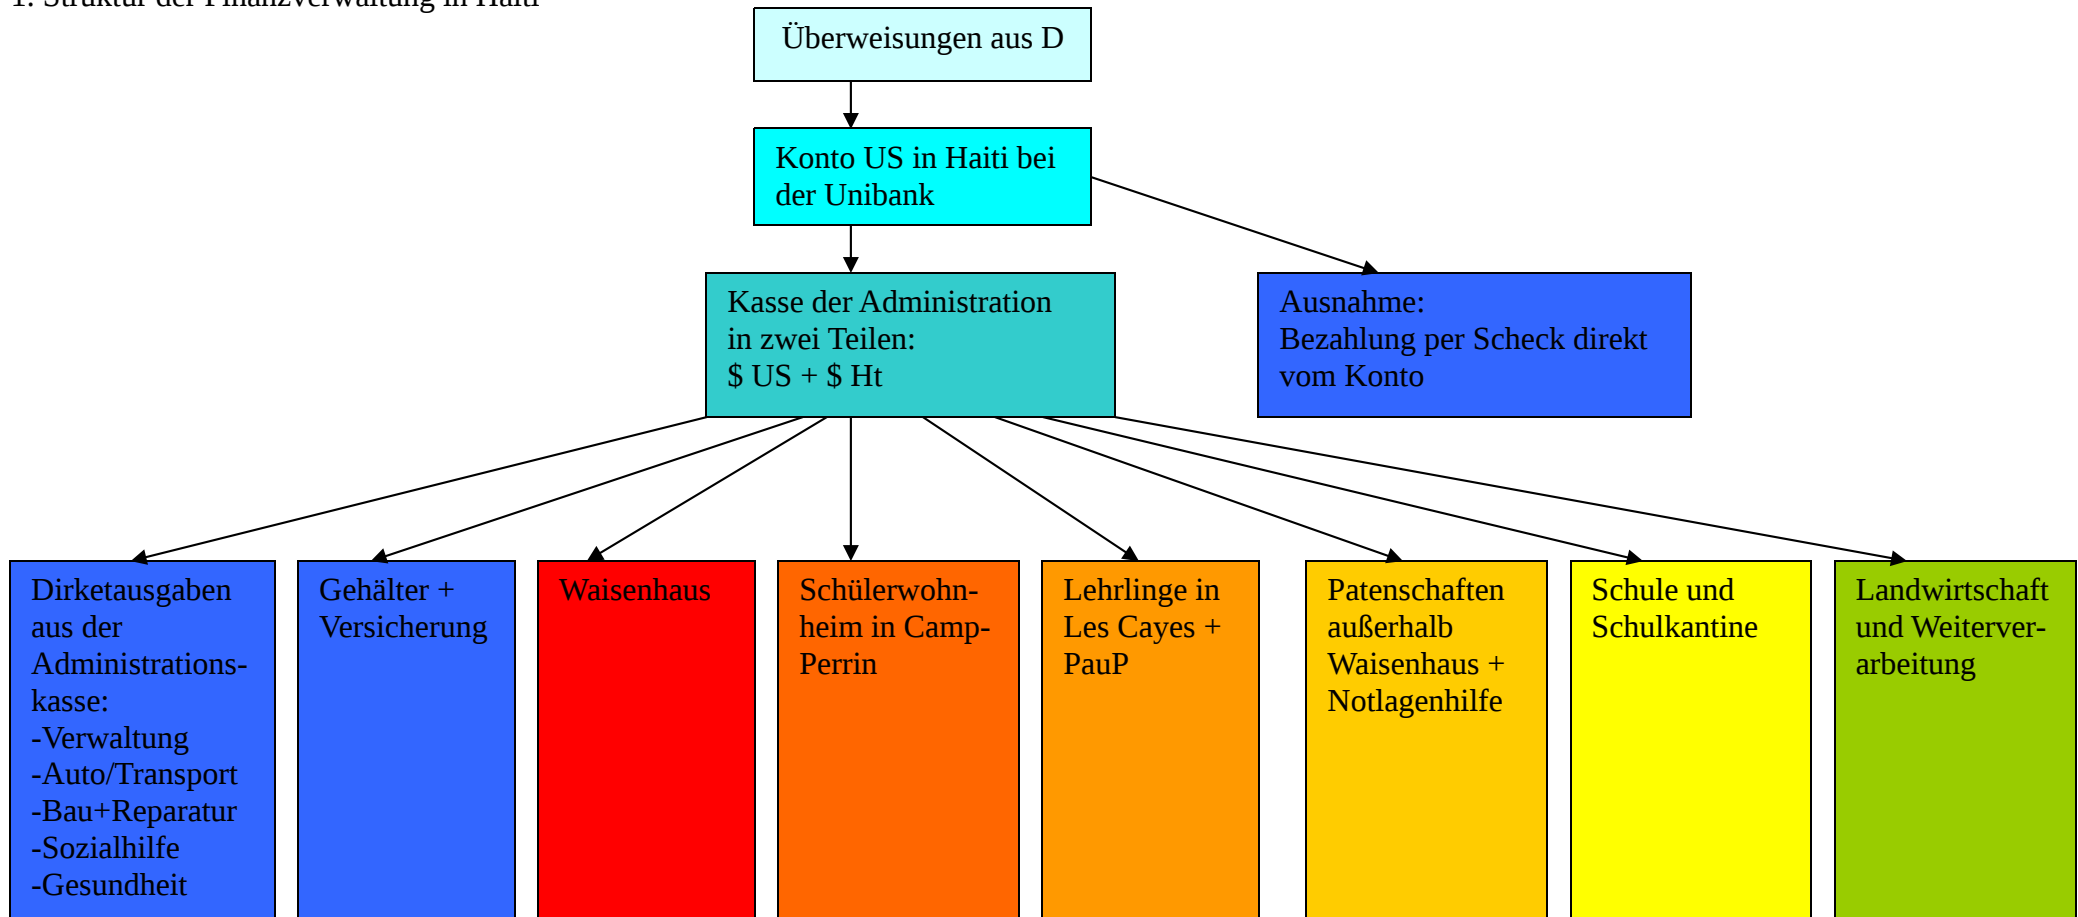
1. Struktur der Finanzverwaltung in Haiti

Überweisungen aus D

Konto US in Haiti bei der Unibank

Kasse der Administration in zwei Teilen: $ US + $ Ht

Ausnahme: Bezahlung per Scheck direkt vom Konto

Dirketausgaben aus der Administrationskasse:
-Verwaltung
-Auto/Transport
-Bau+Reparatur
-Sozialhilfe
-Gesundheit

Gehälter + Versicherung

Waisenhaus

Schülerwohnheim in Camp-Perrin

Lehrlinge in Les Cayes + PauP

Patenschaften außerhalb Waisenhaus + Notlagenhilfe

Schule und Schulkantine

Landwirtschaft und Weiterverarbeitung